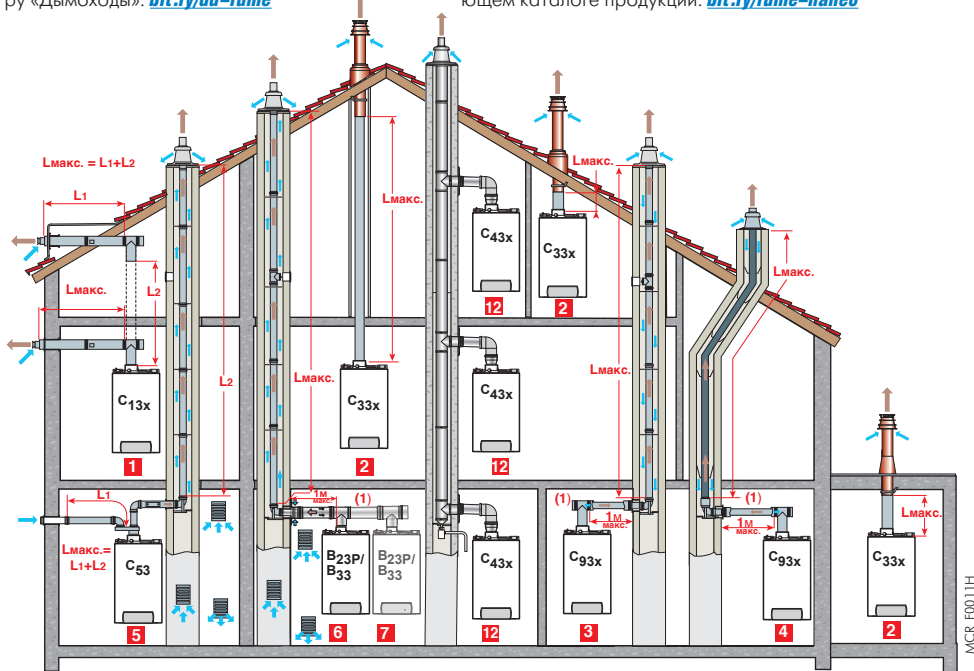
ру «Дымоходы». bit.ly/dd-fume
ющем каталоге продукции. bit.ly/fume-naneo

Lмакс. = L1+L2
L1
Lмакс.
L2
$C_{13x}$
1
L2
Lмакс.
Lмакс.
$C_{33x}$
2
$C_{43x}$
12
$C_{33x}$
2
Lмакс.
$C_{43x}$
12
Lмакс.
Lмакс.
L1
Lмакс.= L1+L2
$C_{53}$
5
1м макс.
(1)
$B_{23P}$/ $B_{33}$
6
$B_{23P}$/ $B_{33}$
7
$C_{43x}$
12
(1)
1м макс.
$C_{93x}$
3
(1)
1м макс.
$C_{93x}$
4
Lмакс.
$C_{33x}$
2
MCR F0011H